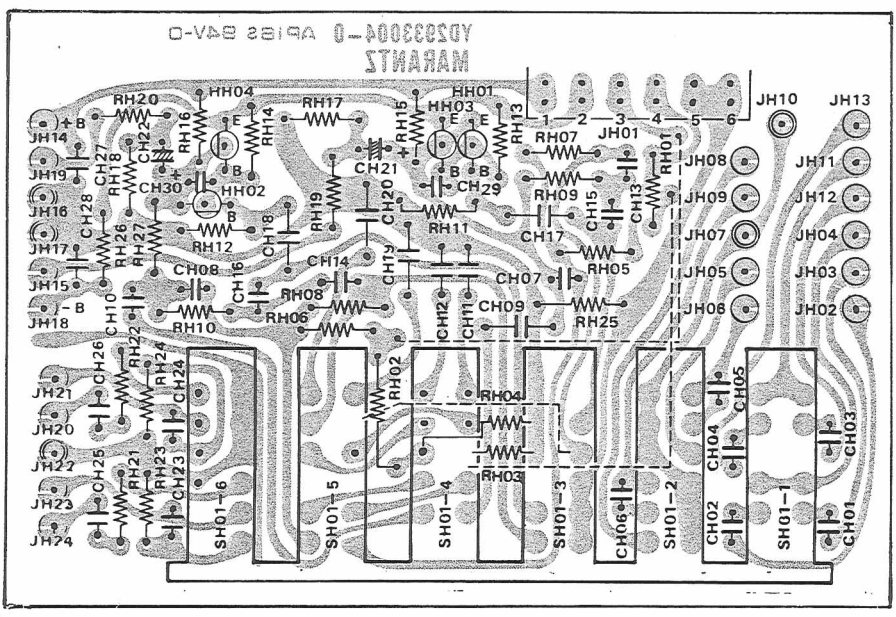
YD2933004-0 APIGS 84V-0
MARANTZ

HH04 HH01 HH03 RH20 RH17 RH15 RH13 JH10 JH13
JH14 +B RH16 RH14 E E E 1 2 3 4 5 6
CH27 CH22 RH18 B B RH07 JH01 RH01 JH08 JH11
JH19 CH30 HH02 CH21 CH29 B
JH16 CH28 RH19 CH20 RH09 CH15 CH13 JH09 JH12
B RH11
JH17 RH26 RH27 RH12 CH18 CH17 JH07 JH04
CH19 RH05
JH15 CH08 CH16 CH14 CH07 JH05 JH03
-B RH08
JH18 CH10 RH10 RH06 CH12 CH11 CH09 RH25 JH06 JH02
CH26 RH22 RH24 RH02
JH21 CH24 RH04 CH05
JH20 CH04 CH03
RH03
JH22 CH25 RH21 RH23 CH23
JH23 SH01-6 SH01-5 SH01-4 SH01-3 CH06 SH01-2 CH02 SH01-1 CH01
JH24